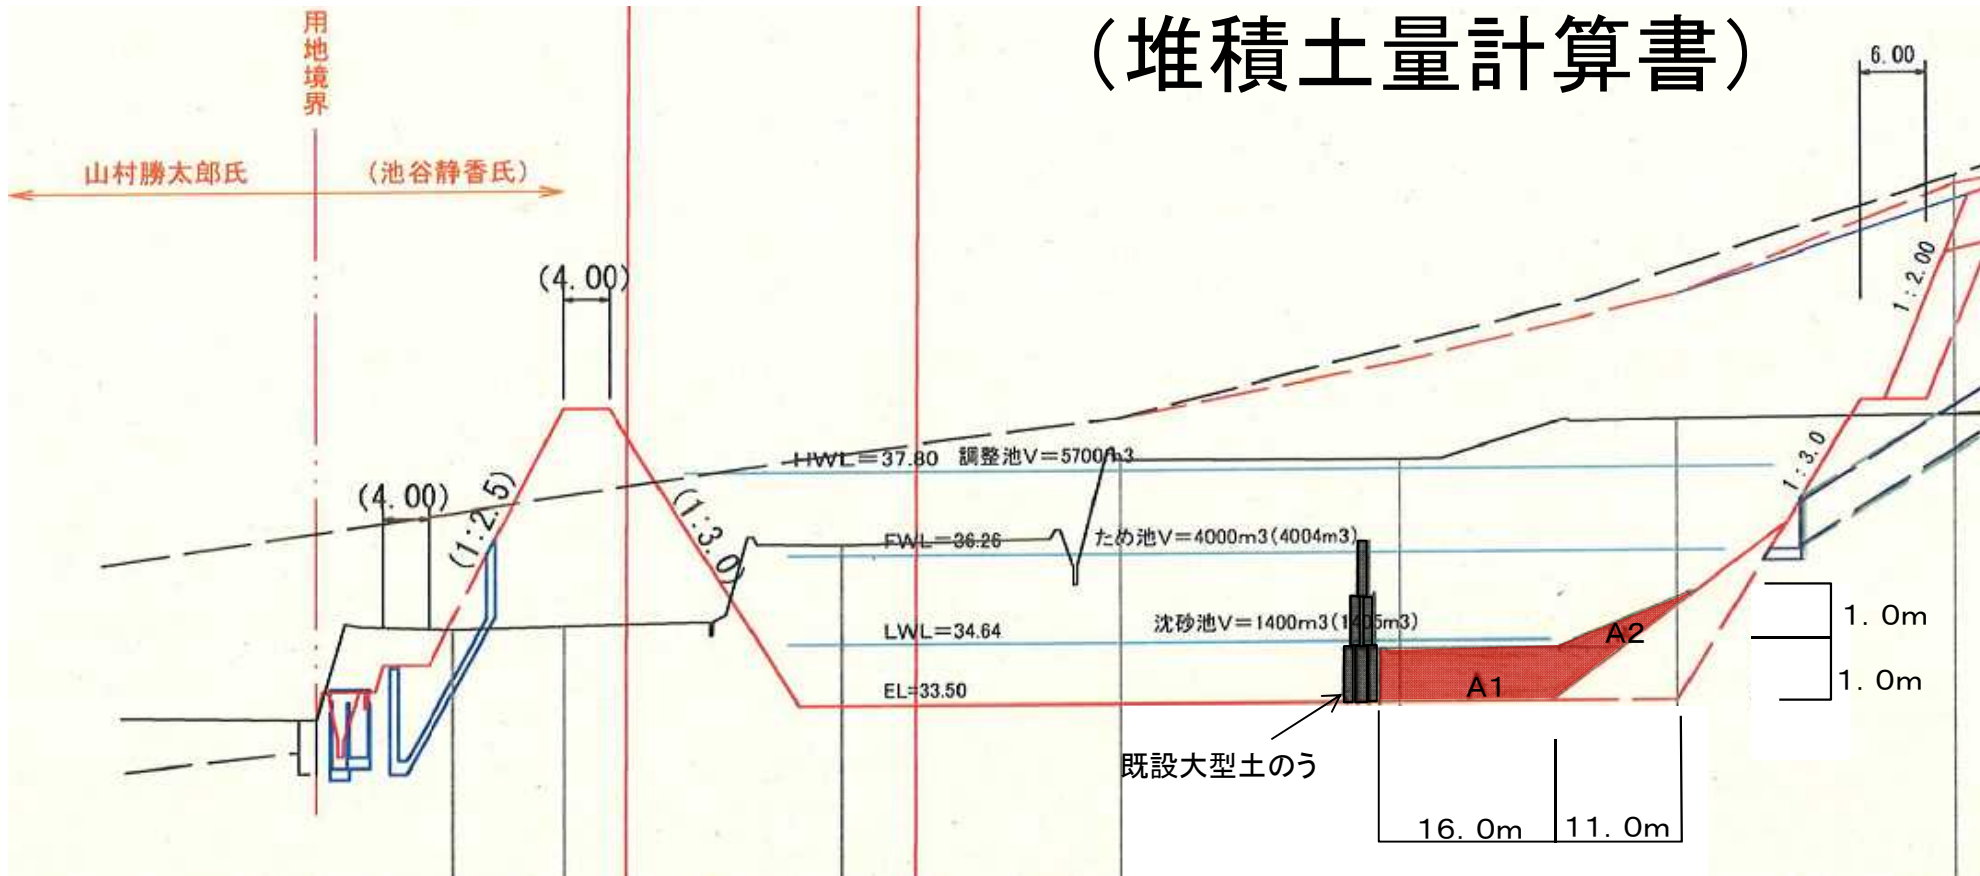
（堆積土量計算書）

用地境界

山村勝太郎氏

（池谷静香氏）

6.00

(4.00)

(4.00)

(1:2.5)

(1:3.0)

1:2.00

1:3.0

HWL=37.80　調整池V=5700m3

FWL=36.26　ため池V=4000m3(4004m3)

LWL=34.64　沈砂池V=1400m3(1405m3)

EL=33.50

A2

A1

1．0m

1．0m

既設大型土のう

16．0m

11．0m